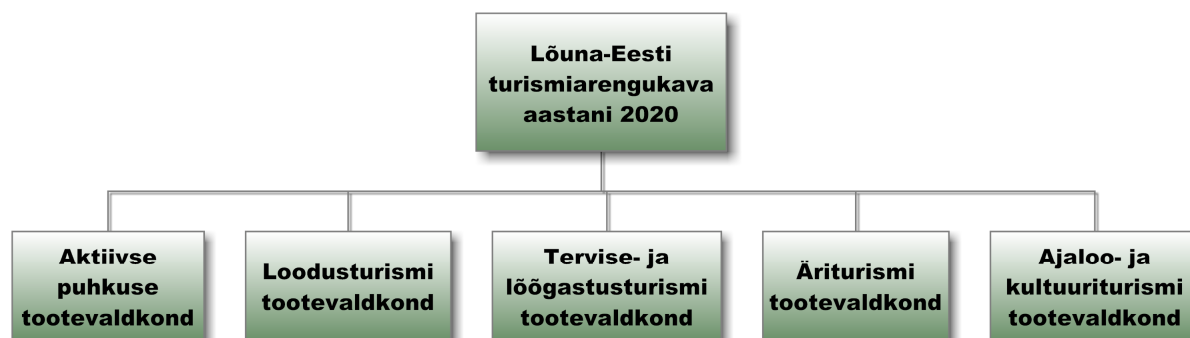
Lõuna-Eesti turismiarengukava aastani 2020

Aktiivse puhkuse tootevaldkond

Loodusturismi tootevaldkond

Tervise- ja lõõgastusturismi tootevaldkond

Äriturismi tootevaldkond

Ajaloo- ja kultuuriturismi tootevaldkond